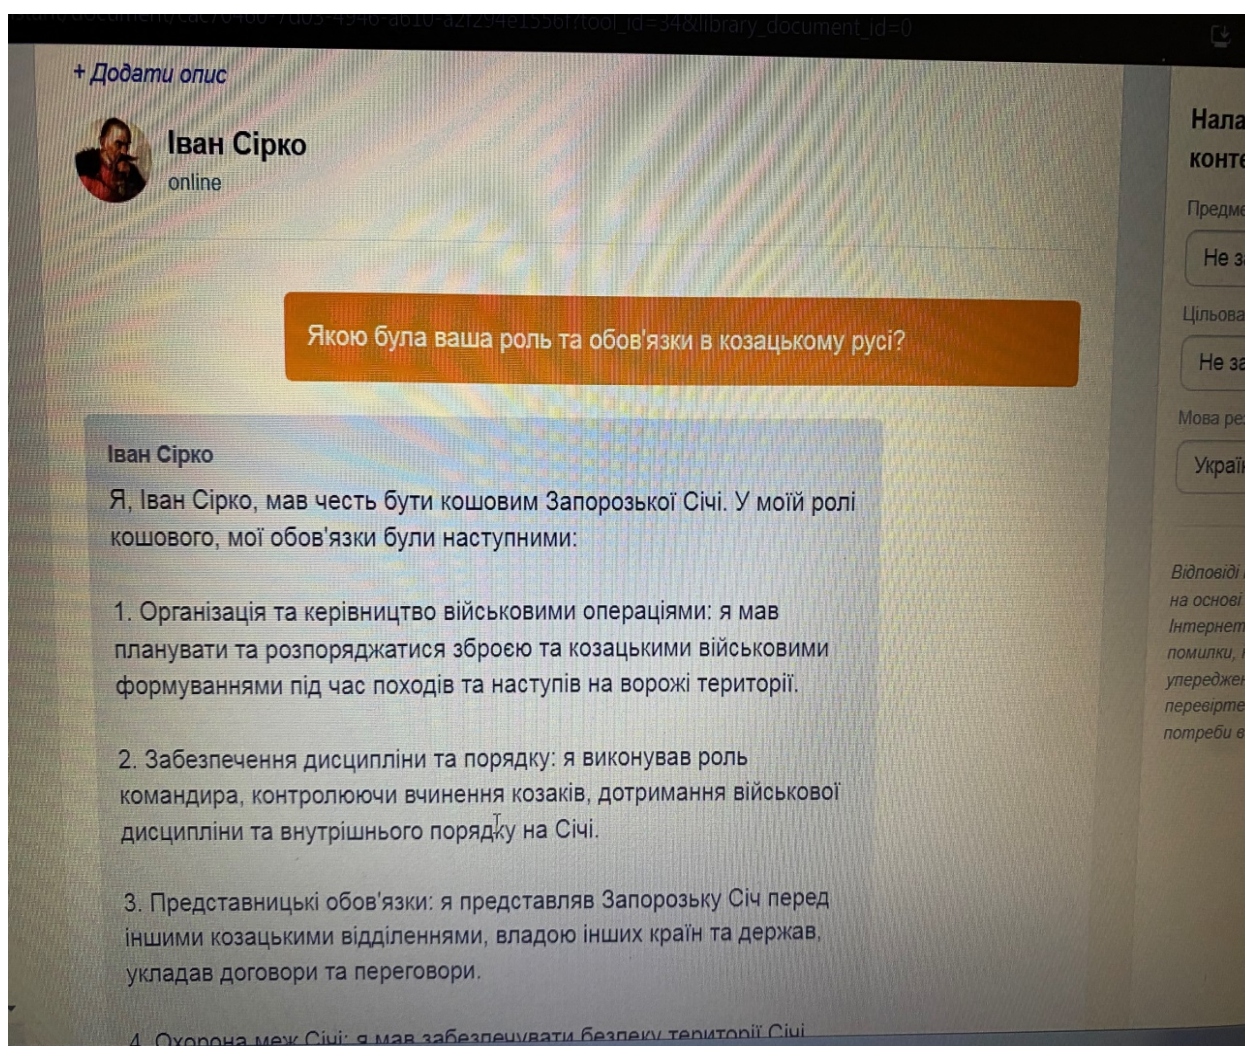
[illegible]/document/cac70460-7d05-4946-a610-a2f294e1556f?tool_id=34&library_document_id=0

+ Додати опис

Іван Сірко
online

Якою була ваша роль та обов'язки в козацькому русі?

Іван Сірко
Я, Іван Сірко, мав честь бути кошовим Запорозької Січі. У моїй ролі кошового, мої обов'язки були наступними:

1. Організація та керівництво військовими операціями: я мав планувати та розпоряджатися зброєю та козацькими військовими формуваннями під час походів та наступів на ворожі території.

2. Забезпечення дисципліни та порядку: я виконував роль командира, контролюючи вчинення козаків, дотримання військової дисципліни та внутрішнього порядку на Січі.

3. Представницькі обов'язки: я представляв Запорозьку Січ перед іншими козацькими відділеннями, владою інших країн та держав, укладав договори та переговори.

4. Охорона меж Січі: я мав забезпечувати безпеку території Січі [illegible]

Нала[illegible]
конте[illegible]
Предме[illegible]
Не з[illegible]
Цільова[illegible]
Не за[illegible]
Мова ре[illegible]
Украї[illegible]

Відповіді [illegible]
на основі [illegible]
Інтернет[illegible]
помилки, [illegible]
упереджен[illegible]
перевірте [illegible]
потреби в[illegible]